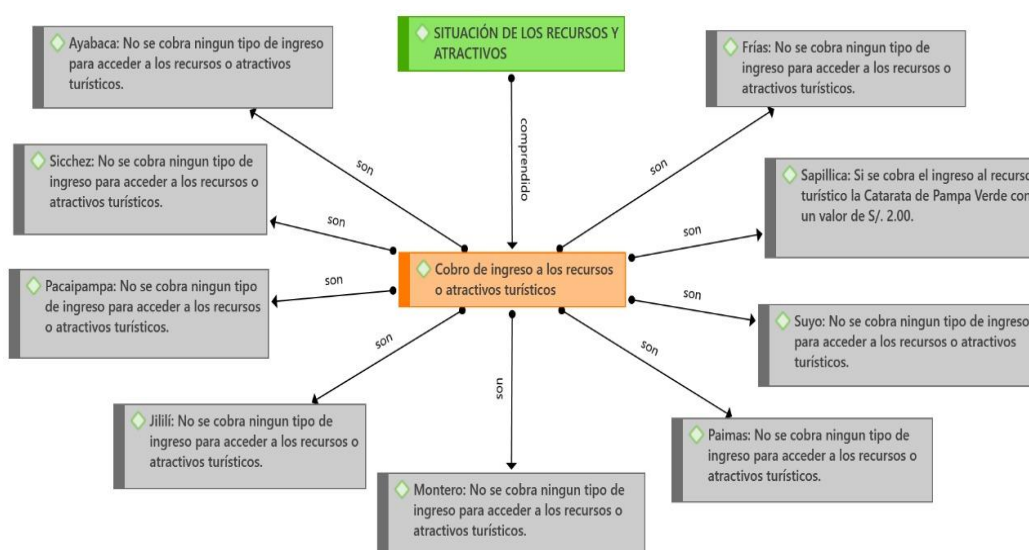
SITUACIÓN DE LOS RECURSOS Y ATRACTIVOS

comprendido

Cobro de ingreso a los recursos o atractivos turísticos

Ayabaca: No se cobra ningun tipo de ingreso para acceder a los recursos o atractivos turísticos.

son

Frías: No se cobra ningun tipo de ingreso para acceder a los recursos o atractivos turísticos.

son

Sicchez: No se cobra ningun tipo de ingreso para acceder a los recursos o atractivos turísticos.

son

Sapillica: Si se cobra el ingreso al recurso turístico la Catarata de Pampa Verde con un valor de S/. 2.00.

son

Pacaipampa: No se cobra ningun tipo de ingreso para acceder a los recursos o atractivos turísticos.

son

Suyo: No se cobra ningun tipo de ingreso para acceder a los recursos o atractivos turísticos.

son

son

Jililí: No se cobra ningun tipo de ingreso para acceder a los recursos o atractivos turísticos.

son

son

Paimas: No se cobra ningun tipo de ingreso para acceder a los recursos o atractivos turísticos.

son

Montero: No se cobra ningun tipo de ingreso para acceder a los recursos o atractivos turísticos.